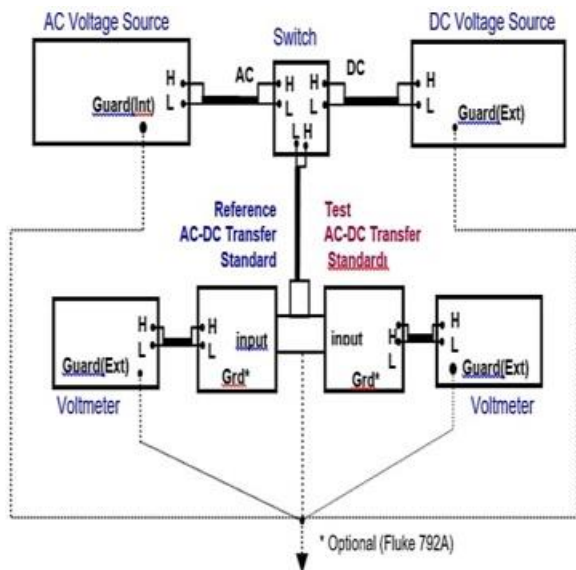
AC Voltage Source

Switch

DC Voltage Source

H
L
Guard(Int)

AC

H
L

H
L

DC

H
L
Guard(Ext)

L H

Reference
AC-DC Transfer
Standard

Test
AC-DC Transfer
Standardı

H
L
Guard(Ext)

H
L
input
Grd*

input
H
L
Grd*

H
L
Guard(Ext)

Voltmeter

Voltmeter

* Optional (Fluke 792A)